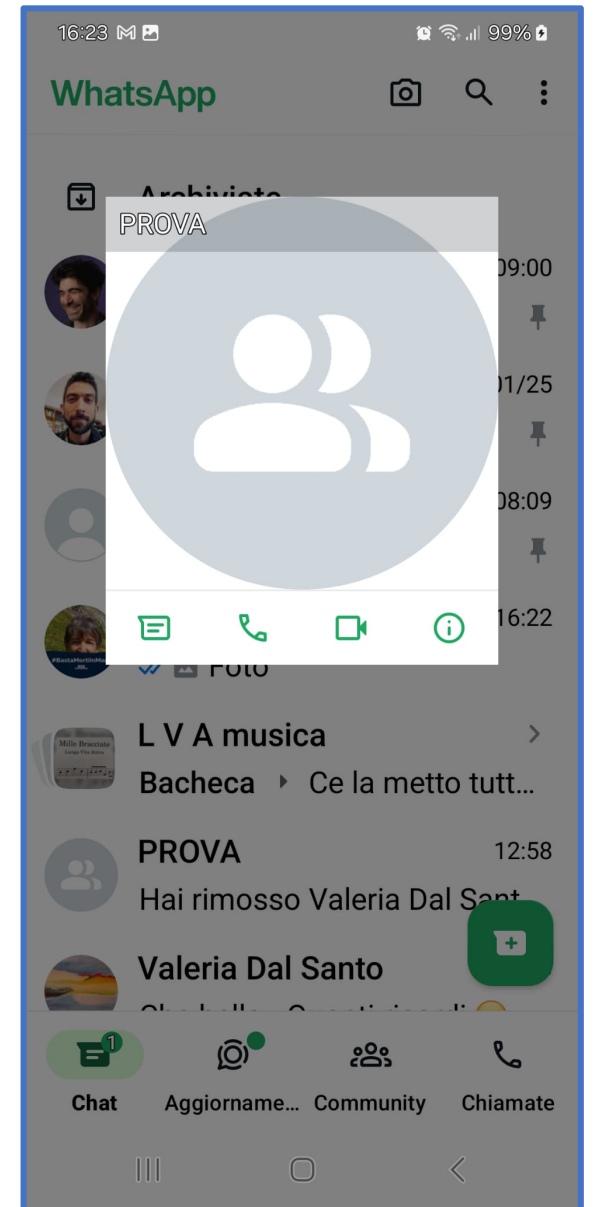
16:23 99%

WhatsApp

Archiviate

PROVA

09:00

01/25

08:09

16:22

Foto

Mille Bracciate

L V A musica

Bacheca Ce la metto tutt...

PROVA 12:58

Hai rimosso Valeria Dal Sant

Valeria Dal Santo

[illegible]

1

Chat

Aggiorname...

Community

Chiamate